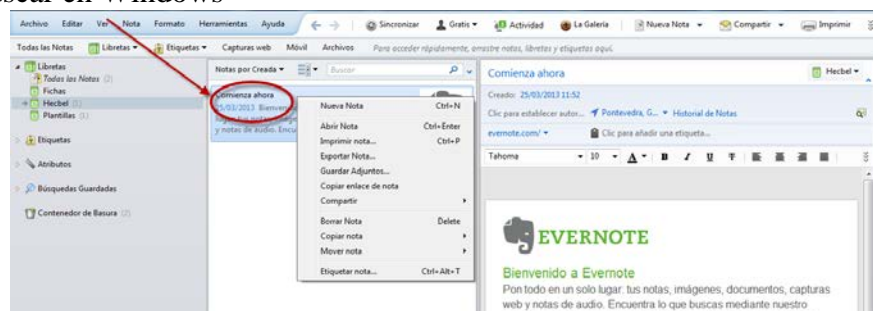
sear en Windows

Archivo Editar Ver Nota Formato Herramientas Ayuda

Sincronizar Gratis Actividad La Galería Nueva Nota Compartir Imprimir

Todas las Notas Libretas Etiquetas Capturas web Móvil Archivos Para acceder rápidamente, arrastre notas, libretas y etiquetas aquí.

Libretas
Todas las Notas (2)
Fichas
Hecbel (1)
Plantillas (1)
Etiquetas
Atributos
Búsquedas Guardadas
Contenedor de Basura (2)

Notas por Creada Buscar

Comienza ahora
25/03/2013 Bienven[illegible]
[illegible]
y notas de audio. Encu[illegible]

| | |
|---|---|
| Nueva Nota | Ctrl+N |
| Abrir Nota | Ctrl+Enter |
| Imprimir nota... | Ctrl+P |
| Exportar Nota... | |
| Guardar Adjuntos... | |
| Copiar enlace de nota | |
| Compartir | |
| Borrar Nota | Delete |
| Copiar nota | |
| Mover nota | |
| Etiquetar nota... | Ctrl+Alt+T |

Comienza ahora Hecbel
Creado: 25/03/2013 11:52
Clic para establecer autor... Pontevedra, G... Historial de Notas
evernote.com/ Clic para añadir una etiqueta...
Tahoma 10

EVERNOTE

Bienvenido a Evernote
Pon todo en un solo lugar: tus notas, imágenes, documentos, capturas web y notas de audio. Encuentra lo que buscas mediante nuestro